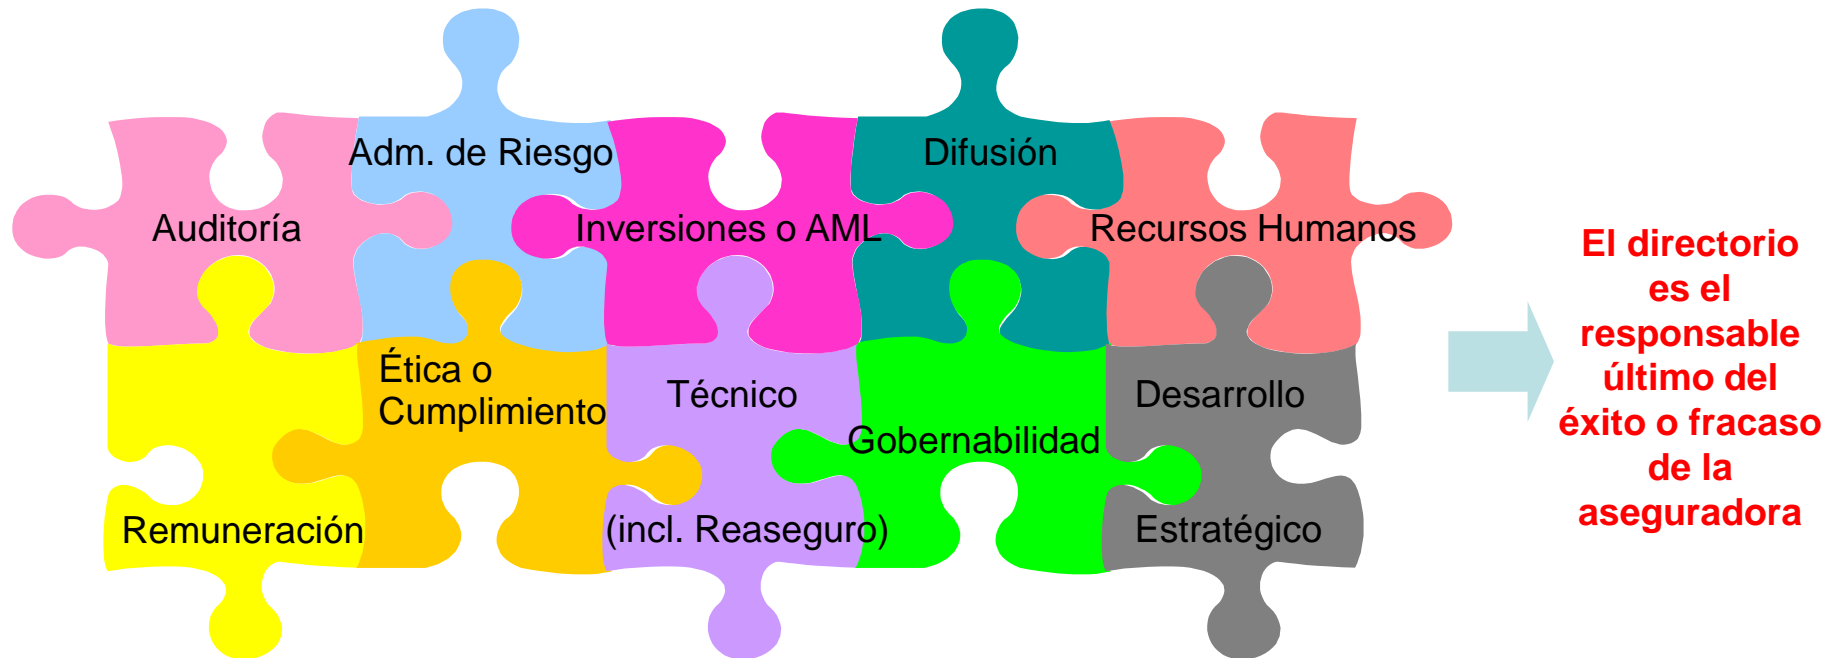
Adm. de Riesgo

Difusión

Auditoría

Inversiones o AML

Recursos Humanos

Ética o Cumplimiento

Técnico

Desarrollo

Gobernabilidad

Remuneración

(incl. Reaseguro)

Estratégico

El directorio es el responsable último del éxito o fracaso de la aseguradora